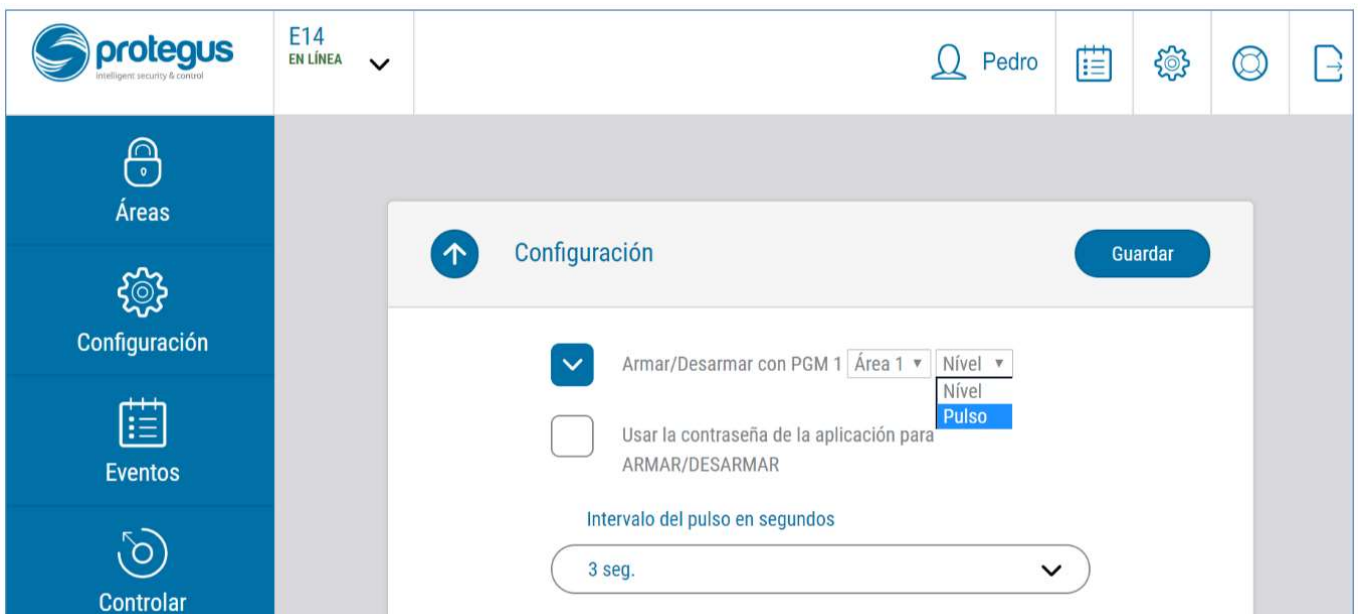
protegus
Intelligent security & control

E14
EN LÍNEA

Pedro

Áreas

Configuración

Eventos

Controlar

Configuración

Guardar

Armar/Desarmar con PGM 1 Área 1 ▾ Nível ▾
Nível
Pulso

Usar la contraseña de la aplicación para ARMAR/DESARMAR

Intervalo del pulso en segundos

3 seg.